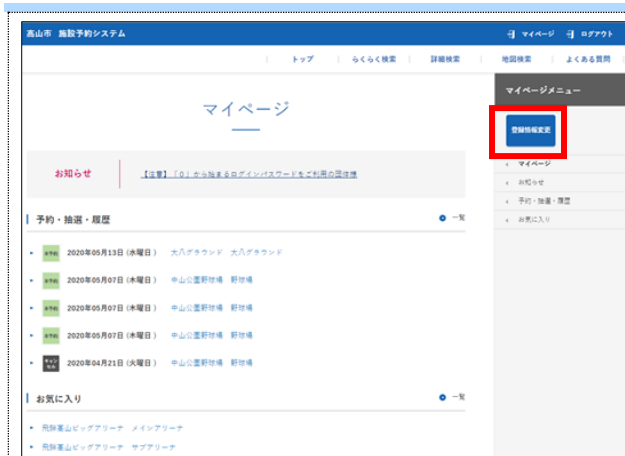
高山市 施設予約システム

マイページ ログアウト

トップ | らくらく検索 | 詳細検索 | 地図検索 | よくある質問

マイページ

お知らせ

【注意】「0」から始まるログインパスワードをご利用の団体様

予約・抽選・履歴

一覧

予約 2020年05月13日（水曜日） 大八グラウンド 大八グラウンド

予約 2020年05月07日（木曜日） 中山公園野球場 野球場

予約 2020年05月07日（木曜日） 中山公園野球場 野球場

予約 2020年05月07日（木曜日） 中山公園野球場 野球場

キャンセル 2020年04月21日（火曜日） 中山公園野球場 野球場

お気に入り

一覧

飛騨高山ビッグアリーナ メインアリーナ

飛騨高山ビッグアリーナ サブアリーナ

マイページメニュー

登録情報変更

マイページ

お知らせ

予約・抽選・履歴

お気に入り